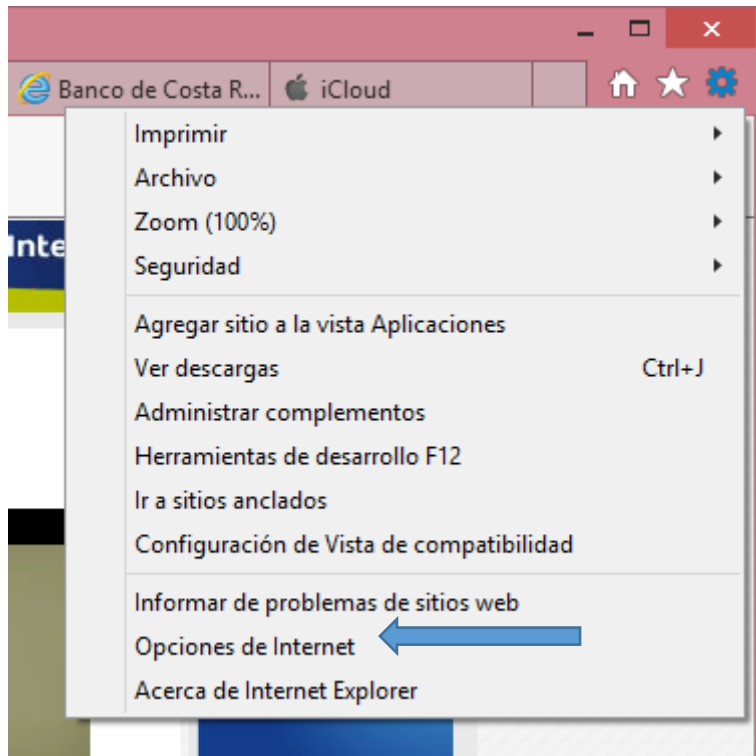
Banco de Costa R... iCloud

Inte

Imprimir
Archivo
Zoom (100%)
Seguridad

Agregar sitio a la vista Aplicaciones
Ver descargas Ctrl+J
Administrar complementos
Herramientas de desarrollo F12
Ir a sitios anclados
Configuración de Vista de compatibilidad

Informar de problemas de sitios web
Opciones de Internet
Acerca de Internet Explorer